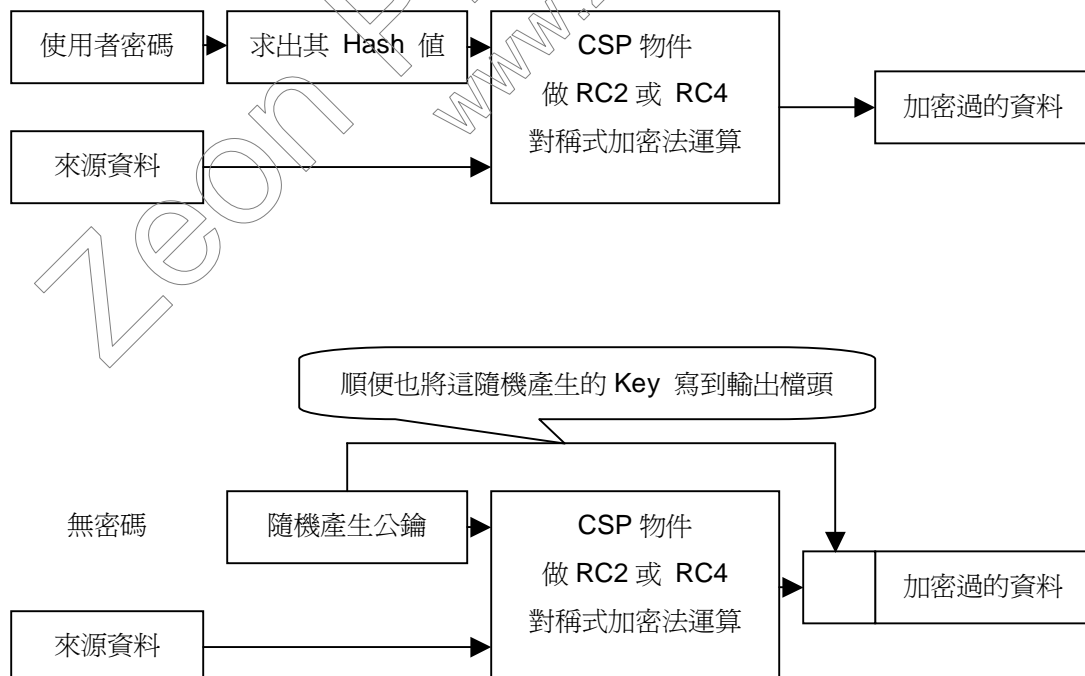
使用者密碼

求出其 Hash 值

CSP 物件
做 RC2 或 RC4
對稱式加密法運算

加密過的資料

來源資料

順便也將這隨機產生的 Key 寫到輸出檔頭

無密碼

隨機產生公鑰

CSP 物件
做 RC2 或 RC4
對稱式加密法運算

加密過的資料

來源資料

zeon www.